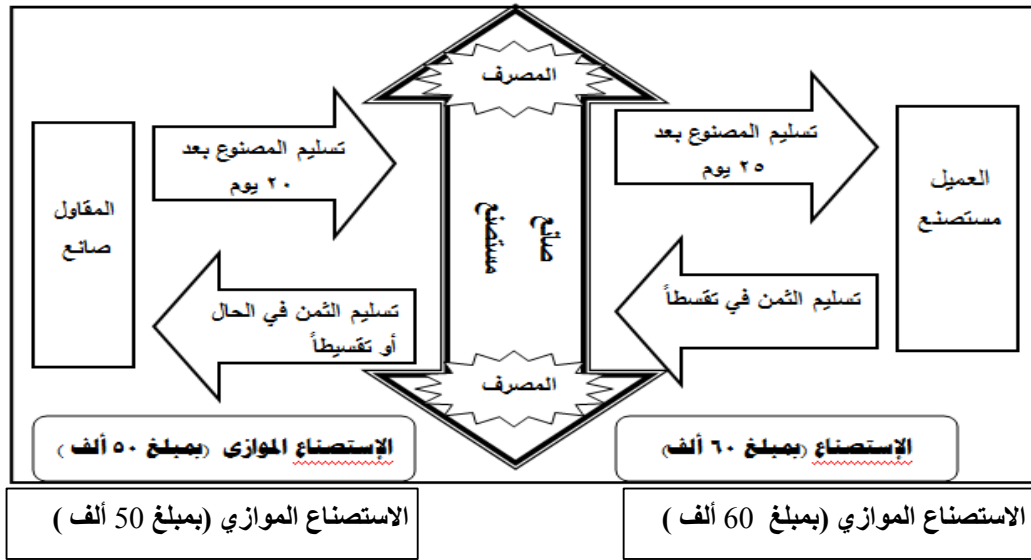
المصرف

العميل
مستصنع

تسليم المصنوع بعد ٢٥ يوم

تسليم الثمن في تقسطاً

صانع
مستصنع

المقاول
صانع

تسليم المصنوع بعد ٢٠ يوم

تسليم الثمن في الحال أو تقسيطاً

المصرف

الإستصناع (بمبلغ ٦٠ ألف)

الإستصناع الموازى (بمبلغ ٥٠ ألف)

الاستصناع الموازي (بمبلغ 60 ألف )

الاستصناع الموازي (بمبلغ 50 ألف )